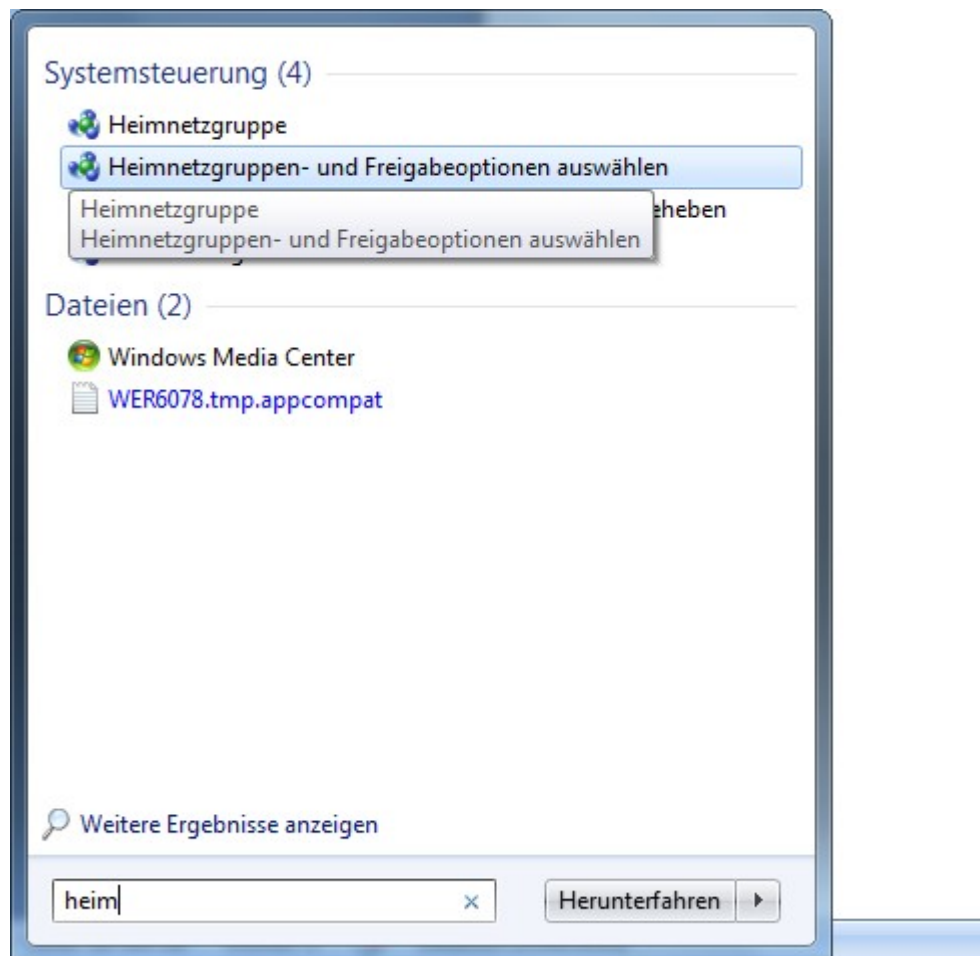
Systemsteuerung (4)

Heimnetzgruppe

Heimnetzgruppen- und Freigabeoptionen auswählen

Heimnetzgruppe
Heimnetzgruppen- und Freigabeoptionen auswählen

eheben

Dateien (2)

Windows Media Center

WER6078.tmp.appcompat

Weitere Ergebnisse anzeigen

heim

×

Herunterfahren